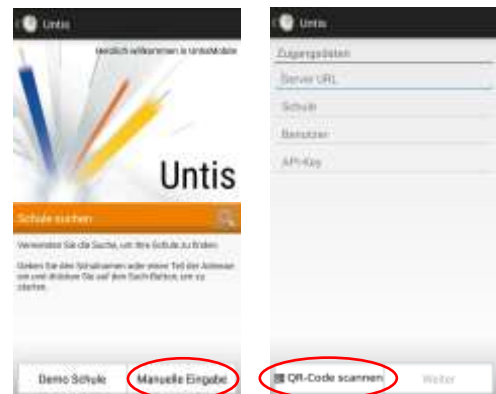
Untis

Herzlich willkommen in UntisMobile

Untis

Schule suchen

Verwenden Sie die Suche, um Ihre Schule zu finden.

Geben Sie den Schulnamen oder einen Teil der Adresse ein und drücken Sie auf den Such-Button, um zu starten.

Demo Schule

Manuelle Eingabe

Untis

Zugangsdaten

Server URL

Schule

Benutzer

API-Key

QR-Code scannen

Weiter